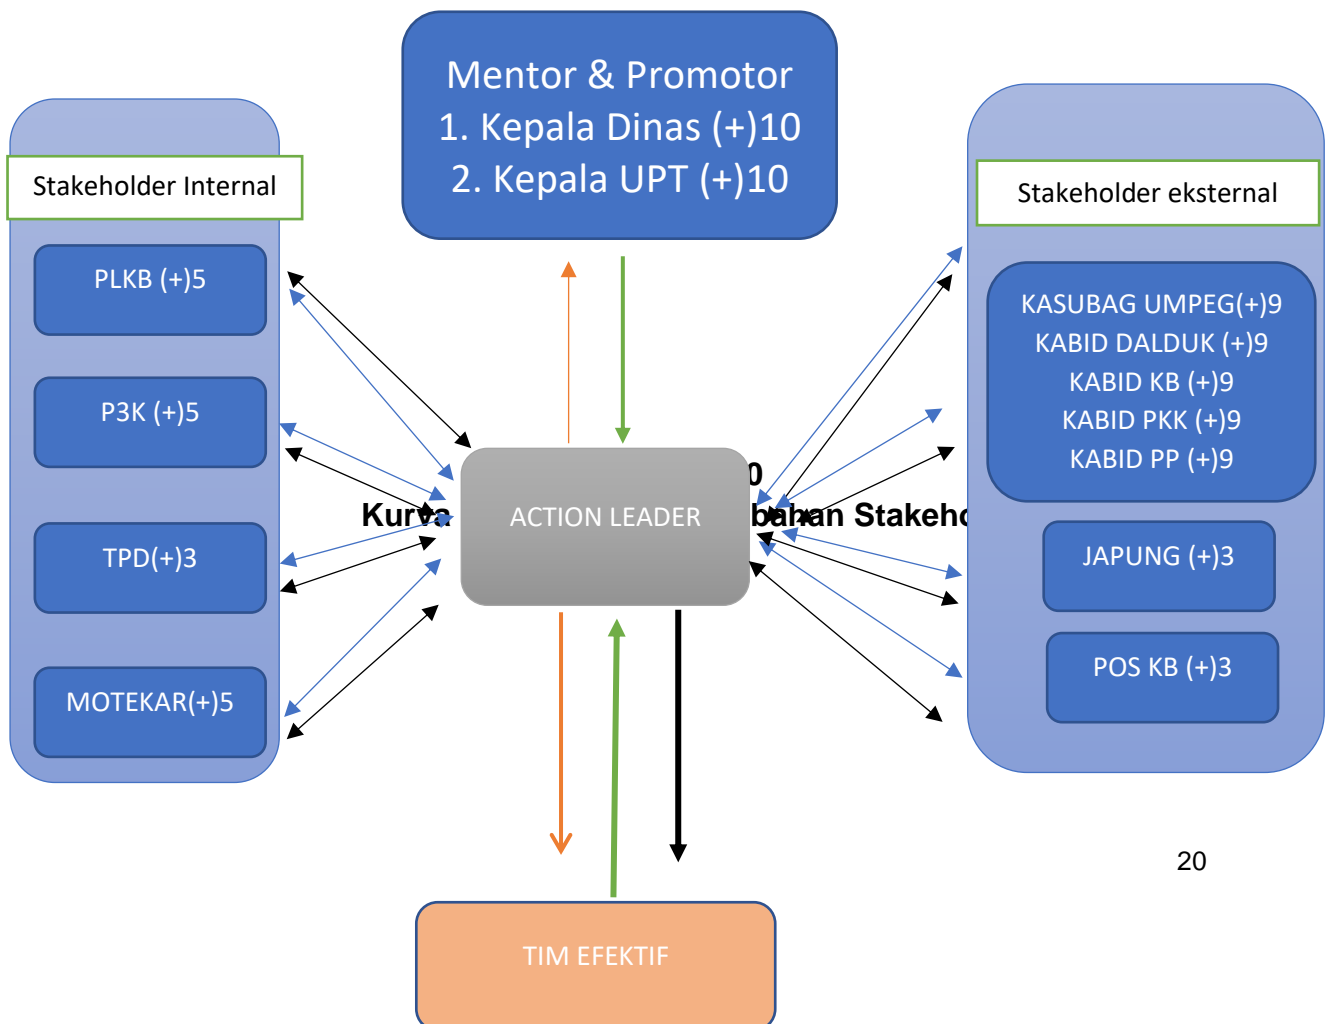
Mentor & Promotor
1. Kepala Dinas (+)10
2. Kepala UPT (+)10

Stakeholder Internal

PLKB (+)5

P3K (+)5

TPD(+)3

MOTEKAR(+)5

Stakeholder eksternal

KASUBAG UMPEG(+)9
KABID DALDUK (+)9
KABID KB (+)9
KABID PKK (+)9
KABID PP (+)9

JAPUNG (+)3

POS KB (+)3

ACTION LEADER

Kurva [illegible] 0 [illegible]bahan Stakeh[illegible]

20

TIM EFEKTIF